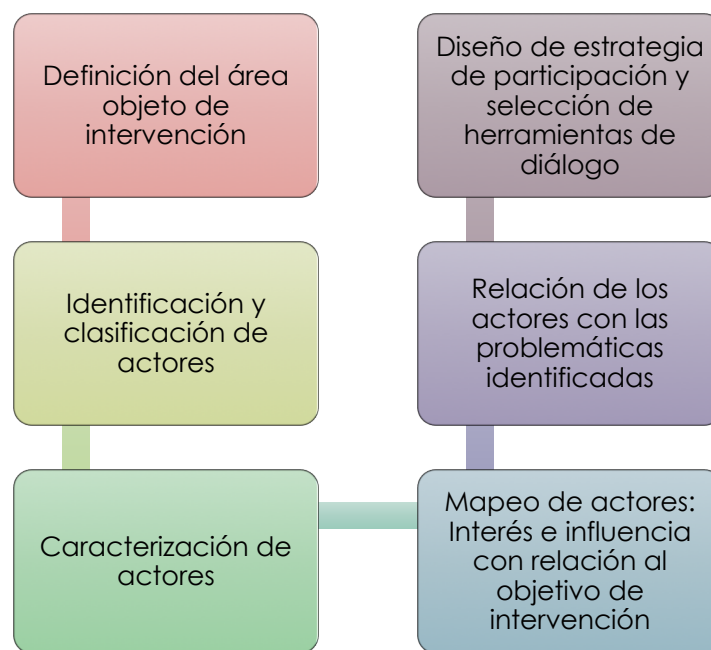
Definición del área objeto de intervención

Identificación y clasificación de actores

Caracterización de actores

Mapeo de actores: Interés e influencia con relación al objetivo de intervención

Relación de los actores con las problemáticas identificadas

Diseño de estrategia de participación y selección de herramientas de diálogo